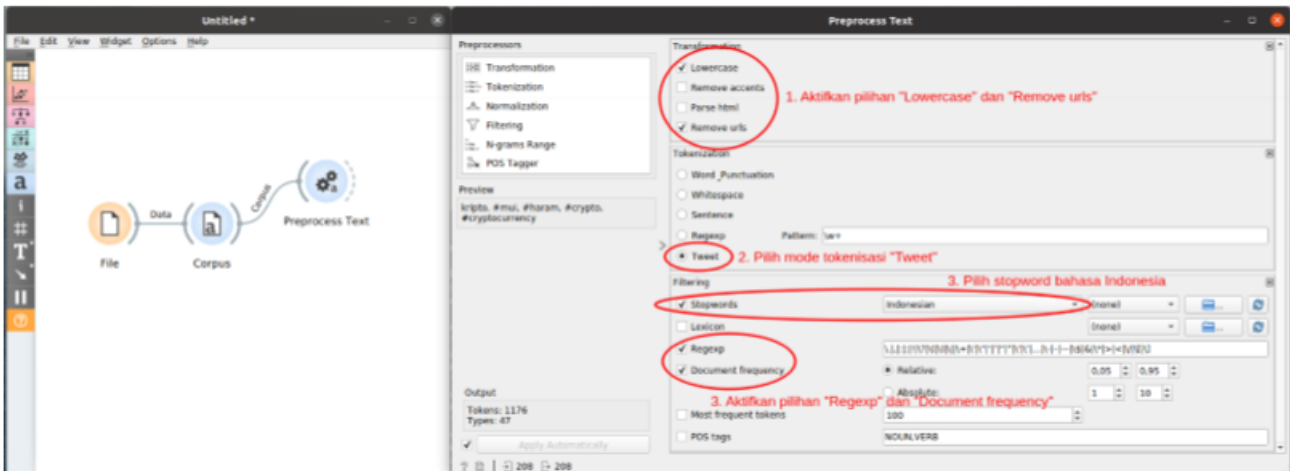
Untitled *

File Edit View Widget Options Help

Data
Corpus
File
Corpus
Preprocess Text

Preprocess Text

Preprocessors
Transformation
Tokenization
Normalization
Filtering
N-grams Range
POS Tagger

Preview
kripto, #mui, #haram, #crypto, #cryptocurrency

Output
Tokens: 1176
Types: 47

Apply Automatically

208 208

Transformation
Lowercase
Remove accents
Parse html
Remove urls
1. Aktifkan pilihan "Lowercase" dan "Remove urls"

Tokenization
Word_Punctuation
Whitespace
Sentence
Regexp
Pattern: \w+
Tweet
2. Pilih mode tokenisasi "Tweet"

Filtering
3. Pilih stopword bahasa Indonesia
Stopwords
Indonesian
(none)
Lexicon
(none)
Regexp
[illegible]
Document frequency
Relative:
0,05
0,95
Absolute:
1
10
3. Aktifkan pilihan "Regexp" dan "Document frequency"
Most frequent tokens
100
POS tags
NOUN,VERB